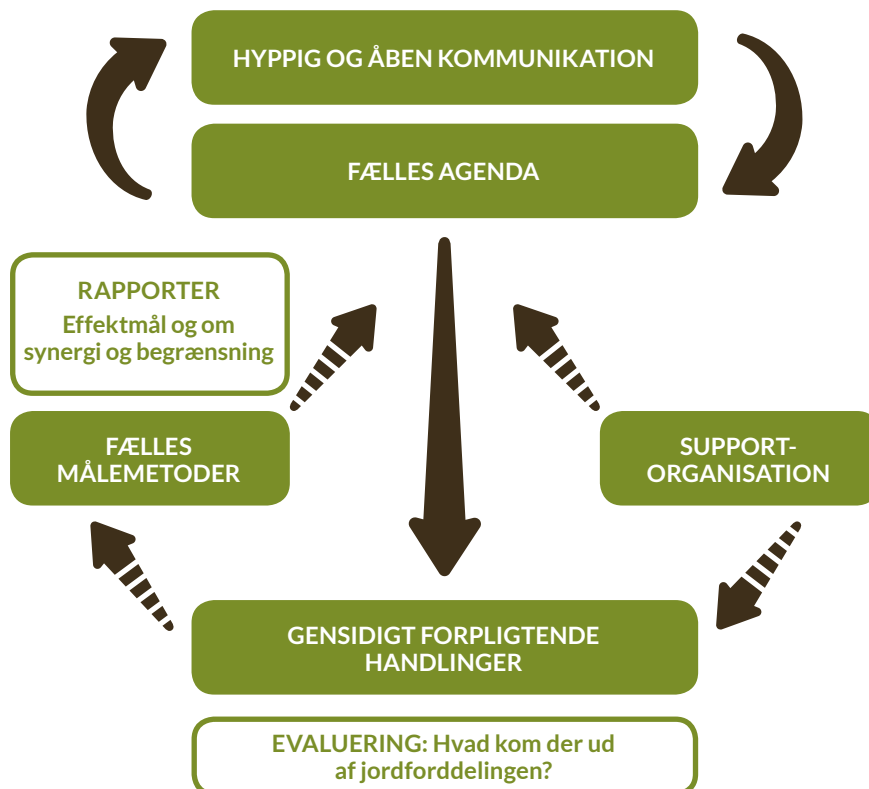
HYPPIG OG ÅBEN KOMMUNIKATION

FÆLLES AGENDA

RAPPORTER
Effektmål og om synergi og begrænsning

FÆLLES MÅLEMETODER

SUPPORT-ORGANISATION

GENSIDIGT FORPLIGTENDE HANDLINGER

EVALUERING: Hvad kom der ud af jordforddelingen?